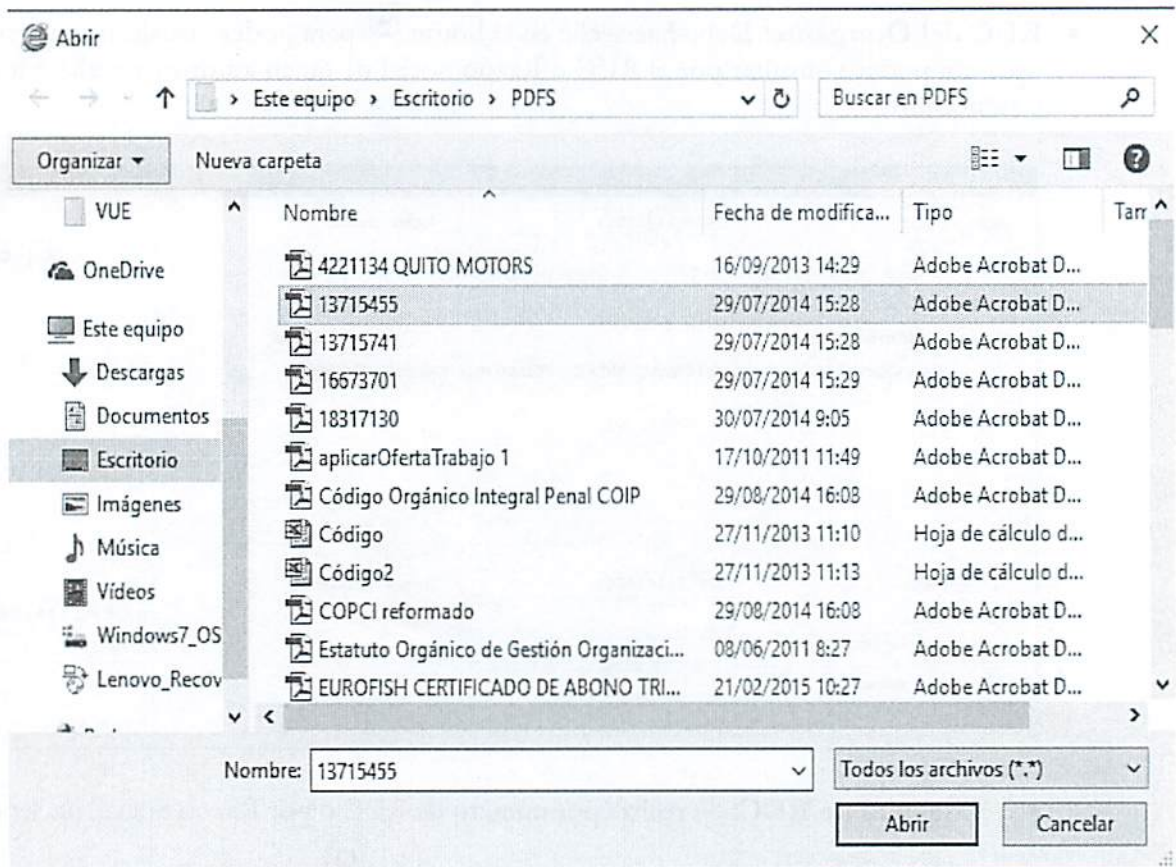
Abrir

Este equipo › Escritorio › PDFS

Buscar en PDFS

Organizar ▾ Nueva carpeta

VUE
OneDrive
Este equipo
Descargas
Documentos
Escritorio
Imágenes
Música
Vídeos
Windows7_OS
Lenovo_Recov

| Nombre | Fecha de modifica... | Tipo | Tam |
|---|---|---|---|
| 4221134 QUITO MOTORS | 16/09/2013 14:29 | Adobe Acrobat D... | |
| 13715455 | 29/07/2014 15:28 | Adobe Acrobat D... | |
| 13715741 | 29/07/2014 15:28 | Adobe Acrobat D... | |
| 16673701 | 29/07/2014 15:29 | Adobe Acrobat D... | |
| 18317130 | 30/07/2014 9:05 | Adobe Acrobat D... | |
| aplicarOfertaTrabajo 1 | 17/10/2011 11:49 | Adobe Acrobat D... | |
| Código Orgánico Integral Penal COIP | 29/08/2014 16:08 | Adobe Acrobat D... | |
| Código | 27/11/2013 11:10 | Hoja de cálculo d... | |
| Código2 | 27/11/2013 11:13 | Hoja de cálculo d... | |
| COPCI reformado | 29/08/2014 16:08 | Adobe Acrobat D... | |
| Estatuto Orgánico de Gestión Organizaci... | 08/06/2011 8:27 | Adobe Acrobat D... | |
| EUROFISH CERTIFICADO DE ABONO TRI... | 21/02/2015 10:27 | Adobe Acrobat D... | |

Nombre: 13715455

Todos los archivos (*.*)

Abrir Cancelar